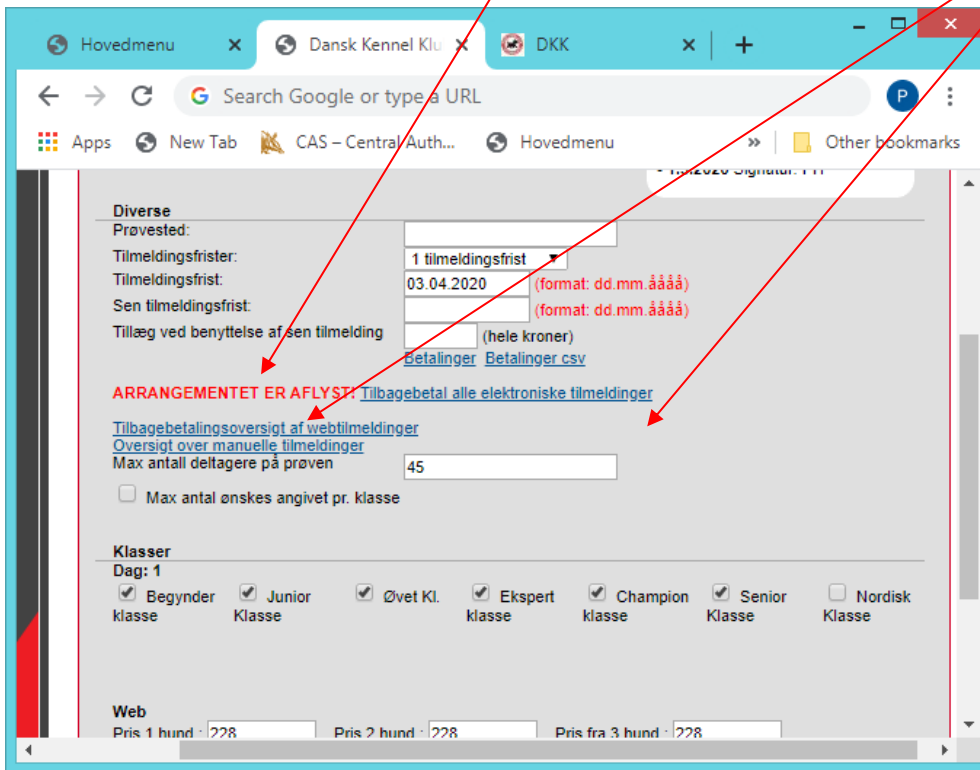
Hovedmenu ×
Dansk Kennel Klu ×
DKK ×
+
Search Google or type a URL
P
Apps New Tab CAS – Central Auth... Hovedmenu » Other bookmarks

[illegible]

Diverse
Prøvested:
Tilmeldingsfrister: 1 tilmeldingsfrist
Tilmeldingsfrist: 03.04.2020 (format: dd.mm.åååå)
Sen tilmeldingsfrist: (format: dd.mm.åååå)
Tillæg ved benyttelse af sen tilmelding (hele kroner)
Betalinger Betalinger csv

ARRANGEMENTET ER AFLYST! Tilbagebetal alle elektroniske tilmeldinger

Tilbagebetalingsoversigt af webtilmeldinger
Oversigt over manuelle tilmeldinger
Max antall deltagere på prøven 45
Max antal ønskes angivet pr. klasse

Klasser
Dag: 1
Begynder klasse
Junior Klasse
Øvet Kl.
Ekspert klasse
Champion klasse
Senior Klasse
Nordisk Klasse

Web
Pris 1 hund : 228 Pris 2 hund : 228 Pris fra 3 hund : 228